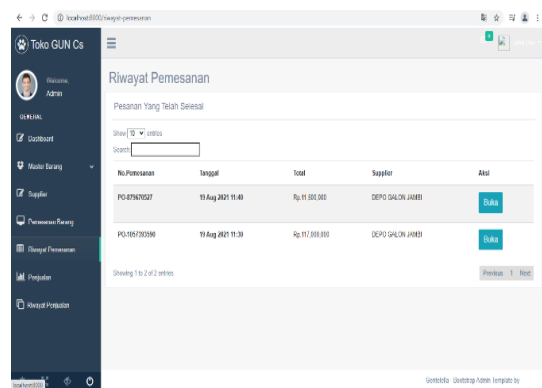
localhost:8000/riwayat-pemesanan

Toko GUN Cs

Welcome,
Admin

GENERAL

Dashboard

Master Barang

Supplier

Pemesanan Barang

Riwayat Pemesanan

Penjualan

Riwayat Penjualan

Riwayat Pemesanan

Pesanan Yang Telah Selesai

Show 10 entries

Search:

| No.Pemesanan | Tanggal | Total | Supplier | Aksi |
|---|---|---|---|---|
| PO-879670527 | 19 Aug 2021 11:40 | Rp.11.500.000 | DEPO GALON JAMBI | Buka |
| PO-1057203590 | 19 Aug 2021 11:39 | Rp.117.900.000 | DEPO GALON JAMBI | Buka |

Showing 1 to 2 of 2 entries

Previous 1 Next

localhost:8000

Gentelella - Bootstrap Admin Template by